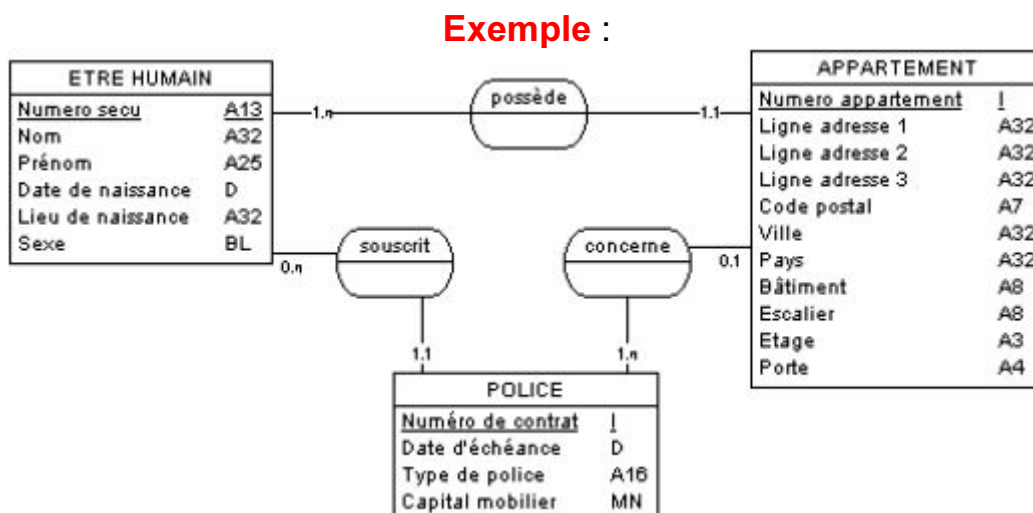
Exemple :

ETRE HUMAIN

| Numero secu | A13 |
|---|---|
| Nom | A32 |
| Prénom | A25 |
| Date de naissance | D |
| Lieu de naissance | A32 |
| Sexe | BL |

1,n

possède

1,1

APPARTEMENT

| Numero appartement | I |
|---|---|
| Ligne adresse 1 | A32 |
| Ligne adresse 2 | A32 |
| Ligne adresse 3 | A32 |
| Code postal | A7 |
| Ville | A32 |
| Pays | A32 |
| Bâtiment | A8 |
| Escalier | A8 |
| Etage | A3 |
| Porte | A4 |

0,n

souscrit

1,1

concerne

0,1

1,n

POLICE

| Numéro de contrat | I |
|---|---|
| Date d'échéance | D |
| Type de police | A16 |
| Capital mobilier | MN |